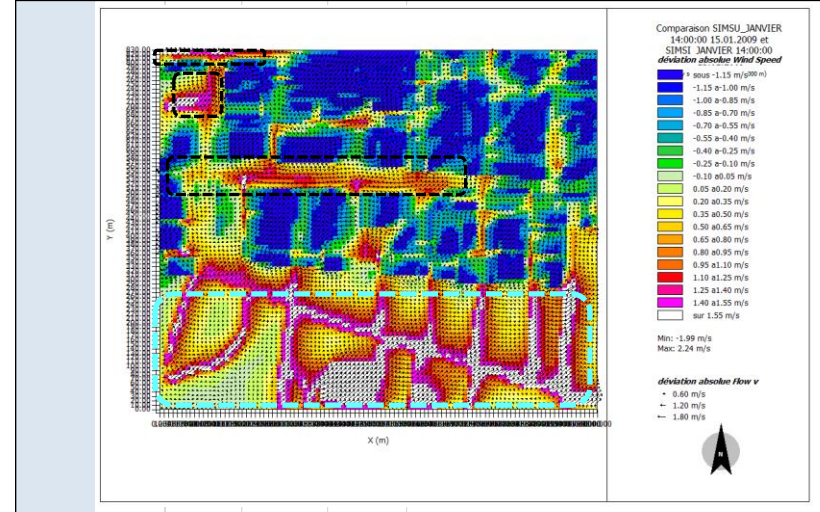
Comparaison SIMSU_JANVIER 14:00:00 15.01.2009 et SIMSI_JANVIER 14:00:00
déviation absolue Wind Speed

sous -1.15 m/s
-1.15 à-1.00 m/s
-1.00 à-0.85 m/s
-0.85 à-0.70 m/s
-0.70 à-0.55 m/s
-0.55 à-0.40 m/s
-0.40 à-0.25 m/s
-0.25 à-0.10 m/s
-0.10 à0.05 m/s
0.05 à0.20 m/s
0.20 à0.35 m/s
0.35 à0.50 m/s
0.50 à0.65 m/s
0.65 à0.80 m/s
0.80 à0.95 m/s
0.95 à1.10 m/s
1.10 à1.25 m/s
1.25 à1.40 m/s
1.40 à1.55 m/s
sur 1.55 m/s

Min: -1.99 m/s
Max: 2.24 m/s

déviation absolue Flow v
0.60 m/s
1.20 m/s
1.80 m/s

N

Y (m)
X (m)
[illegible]